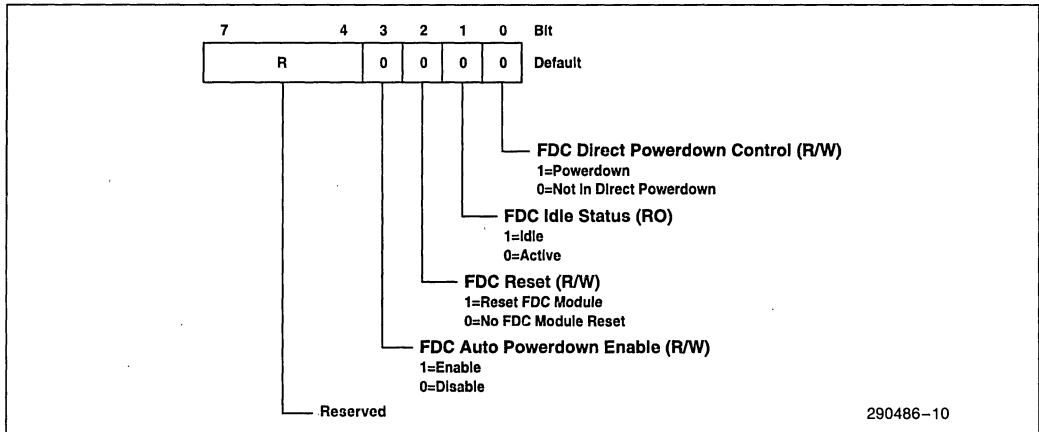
7 4 3 2 1 0 Bit

R 0 0 0 0 Default

FDC Direct Powerdown Control (R/W)
1=Powerdown
0=Not In Direct Powerdown

FDC Idle Status (RO)
1=Idle
0=Active

FDC Reset (R/W)
1=Reset FDC Module
0=No FDC Module Reset

FDC Auto Powerdown Enable (R/W)
1=Enable
0=Disable

Reserved

290486–10